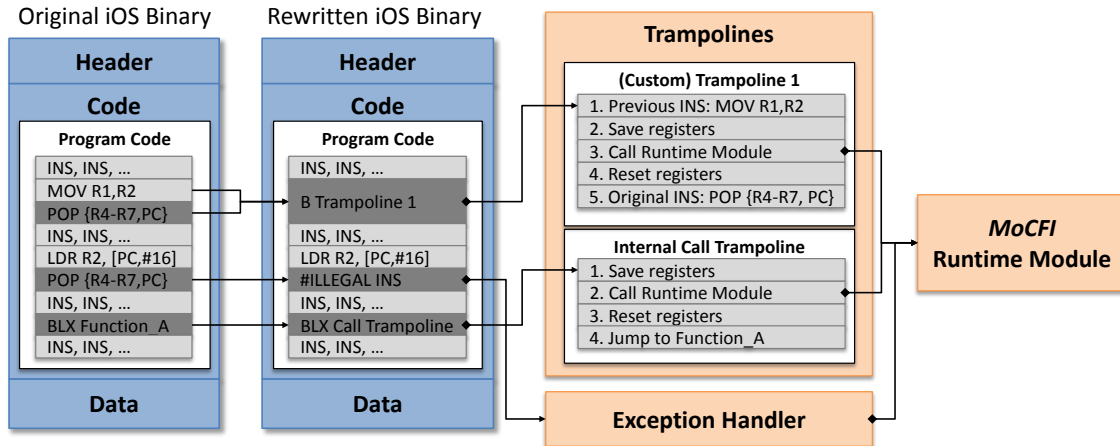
Original iOS Binary

Header

Code

Program Code

INS, INS, …
MOV R1,R2
POP {R4-R7,PC}
INS, INS, …
LDR R2, [PC,#16]
POP {R4-R7,PC}
INS, INS, …
BLX Function_A
INS, INS, …

Data

Rewritten iOS Binary

Header

Code

Program Code

INS, INS, …
B Trampoline 1
INS, INS, …
LDR R2, [PC,#16]
#ILLEGAL INS
INS, INS, …
BLX Call Trampoline
INS, INS, …

Data

Trampolines

(Custom) Trampoline 1

1. Previous INS: MOV R1,R2
2. Save registers
3. Call Runtime Module
4. Reset registers
5. Original INS: POP {R4-R7, PC}

Internal Call Trampoline

1. Save registers
2. Call Runtime Module
3. Reset registers
4. Jump to Function_A

Exception Handler

MoCFI
Runtime Module